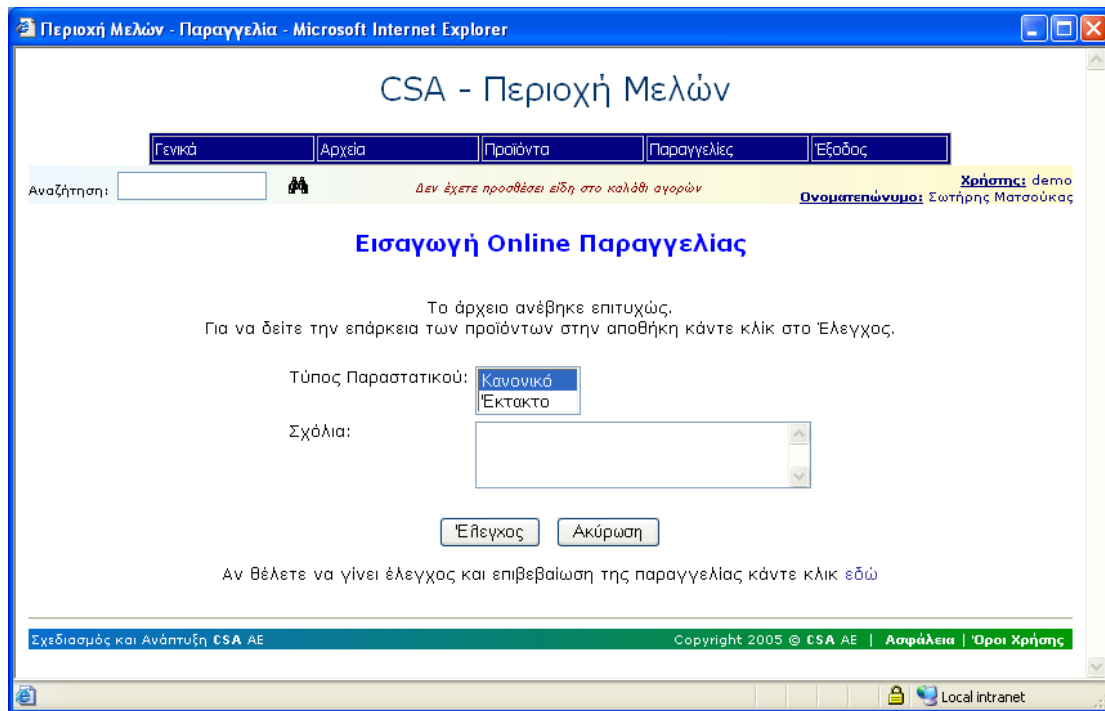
Περιοχή Μελών - Παραγγελία - Microsoft Internet Explorer

CSA - Περιοχή Μελών

| Γενικά | Αρχεία | Προϊόντα | Παραγγελίες | Έξοδος |
|---|---|---|---|---|

Αναζήτηση:

Δεν έχετε προσθέσει είδη στο καλάθι αγορών

Χρήστης: demo
Ονοματεπώνυμο: Σωτήρης Ματσούκας

Εισαγωγή Online Παραγγελίας

Το άρχειο ανέβηκε επιτυχώς.
Για να δείτε την επάρκεια των προϊόντων στην αποθήκη κάντε κλίκ στο Έλεγχος.

Τύπος Παραστατικού: Κανονικό
Έκτακτο

Σχόλια:

Έλεγχος Ακύρωση

Αν θέλετε να γίνει έλεγχος και επιβεβαίωση της παραγγελίας κάντε κλικ εδώ

Σχεδιασμός και Ανάπτυξη CSA AE

Copyright 2005 © CSA AE | Ασφάλεια | Όροι Χρήσης

Local intranet